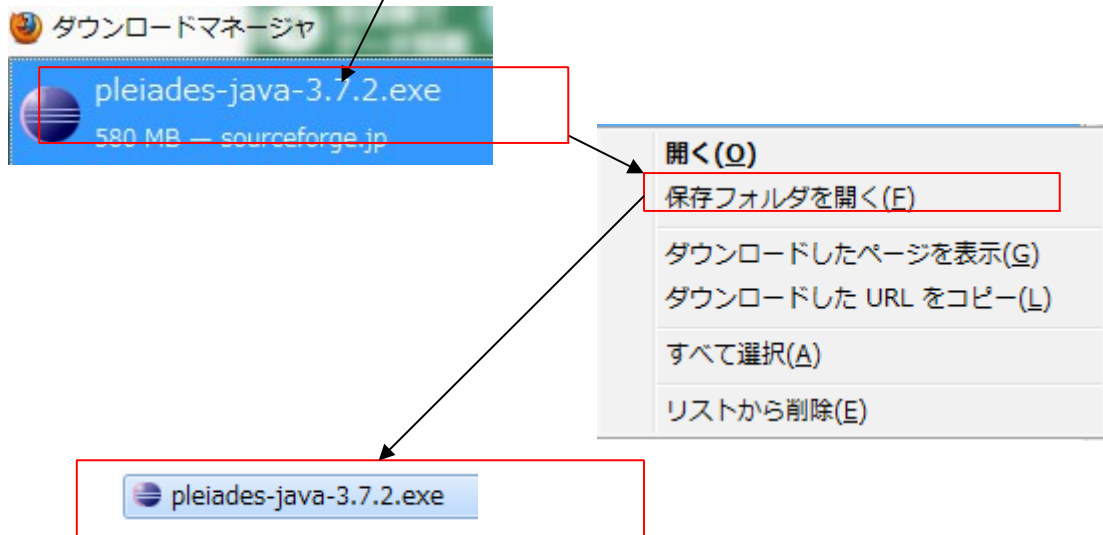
ダウンロードマネージャ

pleiades-java-3.7.2.exe
580 MB — sourceforge.jp

開く(O)
保存フォルダを開く(F)
ダウンロードしたページを表示(G)
ダウンロードした URL をコピー(L)
すべて選択(A)
リストから削除(E)

pleiades-java-3.7.2.exe